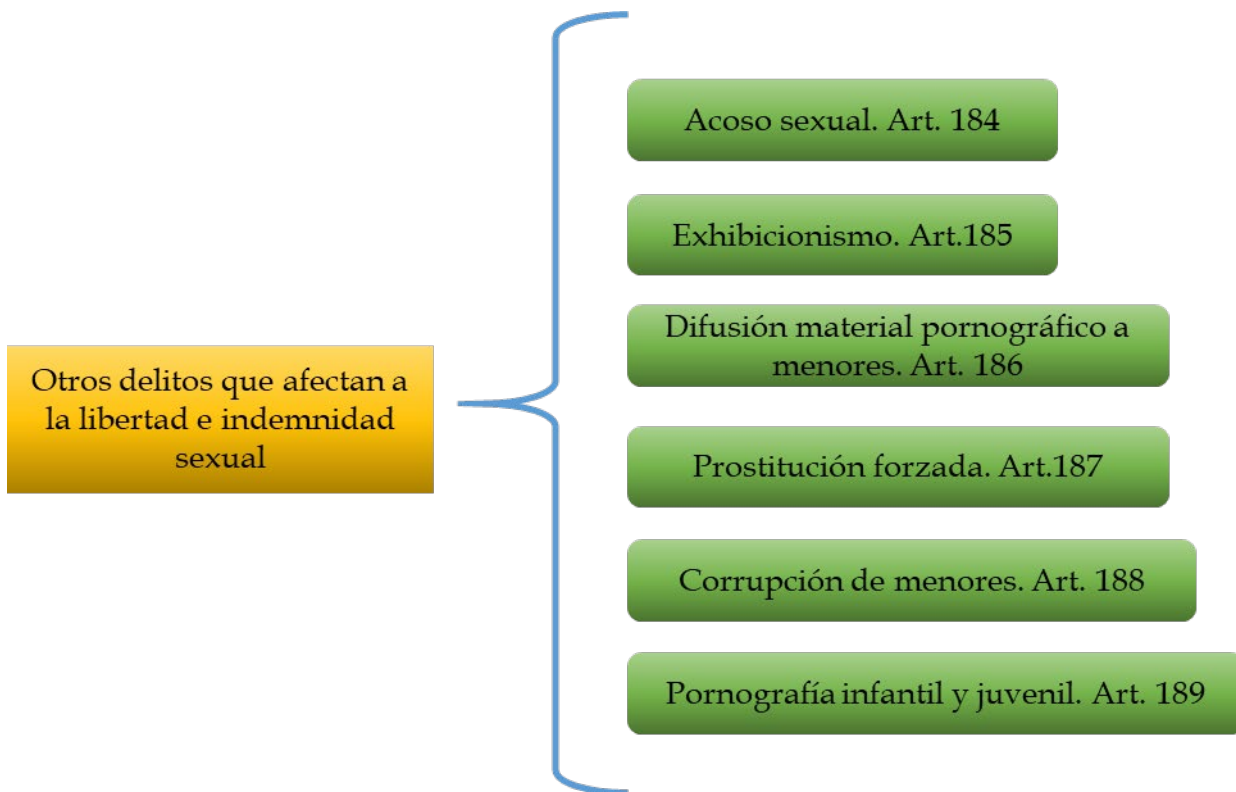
Otros delitos que afectan a la libertad e indemnidad sexual

Acoso sexual. Art. 184

Exhibicionismo. Art.185

Difusión material pornográfico a menores. Art. 186

Prostitución forzada. Art.187

Corrupción de menores. Art. 188

Pornografía infantil y juvenil. Art. 189